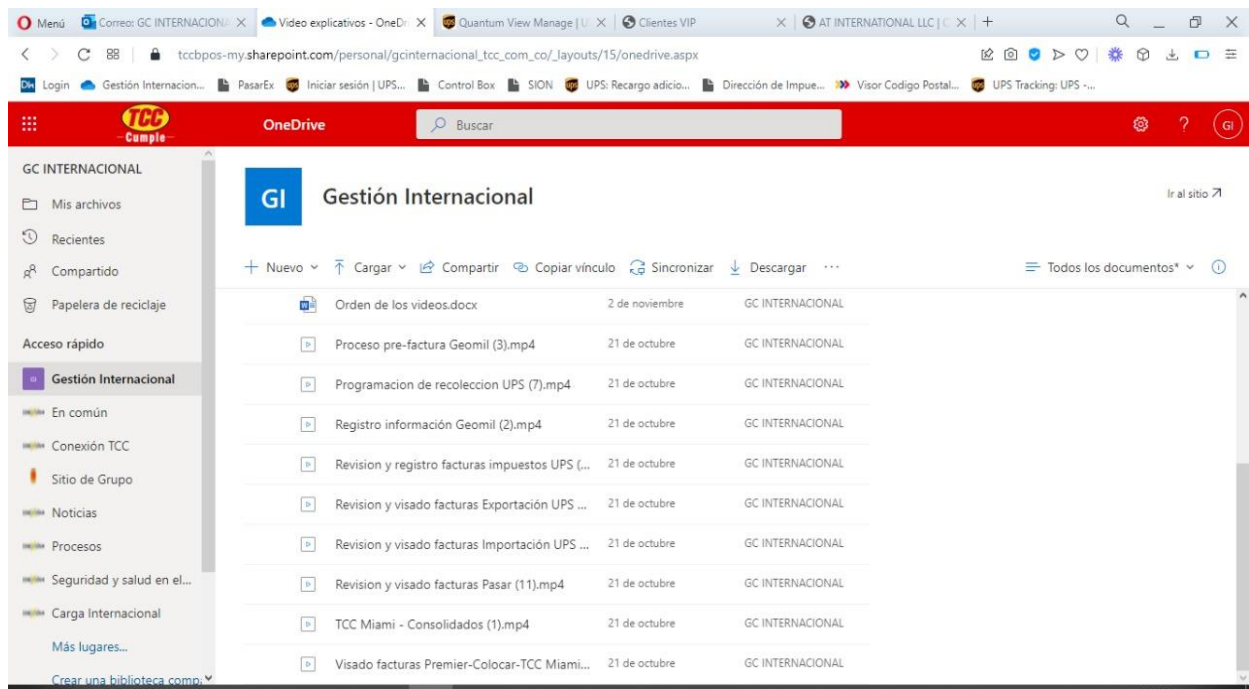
Menú | Correo: GC INTERNACIONA | Video explicativos - OneDr | Quantum View Manage | U | Clientes VIP | AT INTERNATIONAL LLC | C

tccbpos-my.sharepoint.com/personal/gcinternacional_tcc_com_co/_layouts/15/onedrive.aspx

Login | Gestión Internacion... | PasarEx | Iniciar sesión | UPS... | Control Box | SION | UPS: Recargo adicio... | Dirección de Impue... | Visor Codigo Postal... | UPS Tracking: UPS -...

TCC Cumple

OneDrive

Buscar

GI

GC INTERNACIONAL

Mis archivos

Recientes

Compartido

Papelera de reciclaje

Acceso rápido

Gestión Internacional

En común

Conexión TCC

Sitio de Grupo

Noticias

Procesos

Seguridad y salud en el...

Carga Internacional

Más lugares...

Crear una biblioteca comp...

GI Gestión Internacional

Ir al sitio

+ Nuevo | Cargar | Compartir | Copiar vínculo | Sincronizar | Descargar | ···

Todos los documentos*

| | | |
|---|---|---|
| Orden de los videos.docx | 2 de noviembre | GC INTERNACIONAL |
| Proceso pre-factura Geomil (3).mp4 | 21 de octubre | GC INTERNACIONAL |
| Programacion de recoleccion UPS (7).mp4 | 21 de octubre | GC INTERNACIONAL |
| Registro información Geomil (2).mp4 | 21 de octubre | GC INTERNACIONAL |
| Revision y registro facturas impuestos UPS (... | 21 de octubre | GC INTERNACIONAL |
| Revision y visado facturas Exportación UPS ... | 21 de octubre | GC INTERNACIONAL |
| Revision y visado facturas Importación UPS ... | 21 de octubre | GC INTERNACIONAL |
| Revision y visado facturas Pasar (11).mp4 | 21 de octubre | GC INTERNACIONAL |
| TCC Miami - Consolidados (1).mp4 | 21 de octubre | GC INTERNACIONAL |
| Visado facturas Premier-Colocar-TCC Miami... | 21 de octubre | GC INTERNACIONAL |